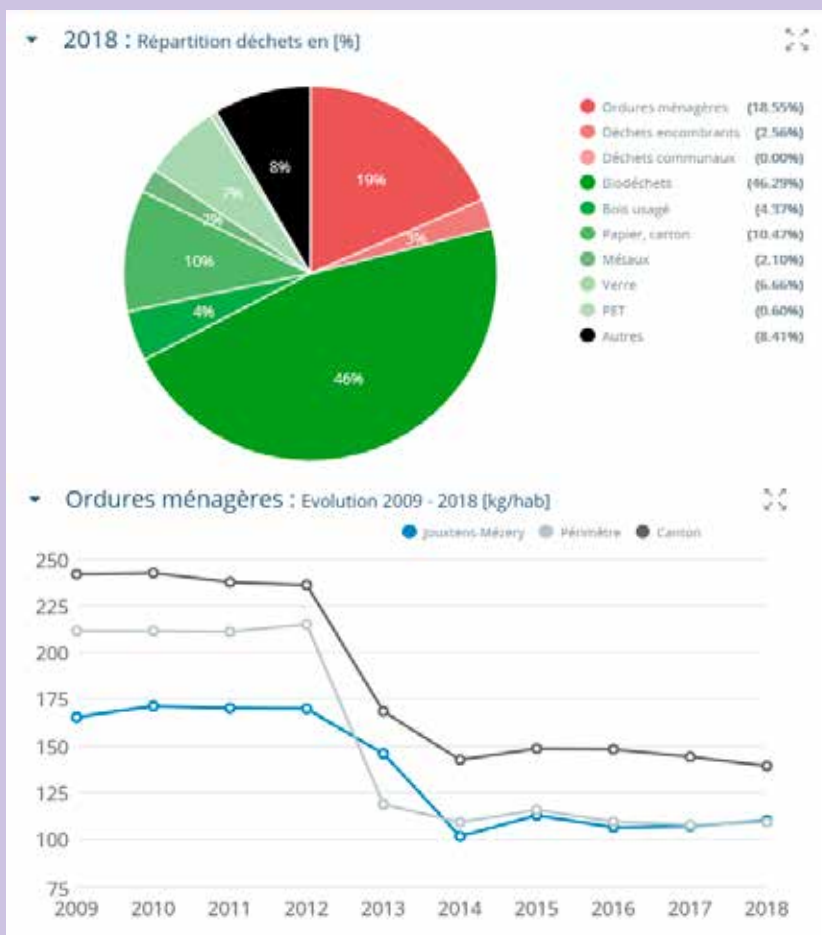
2018 : Répartition déchets en [%]

8%
19%
3%
7%
2%
10%
4%
46%

Ordures ménagères (18.55%)
Déchets encombrants (2.56%)
Déchets communaux (0.00%)
Biodéchets (46.29%)
Bois usagé (4.37%)
Papier, carton (10.47%)
Métaux (2.10%)
Verre (6.66%)
PET (0.60%)
Autres (8.41%)

Ordures ménagères : Evolution 2009 - 2018 [kg/hab]

Jouxtens-Mézery
Périmètre
Canton

250
225
200
175
150
125
100
75
2009 2010 2011 2012 2013 2014 2015 2016 2017 2018